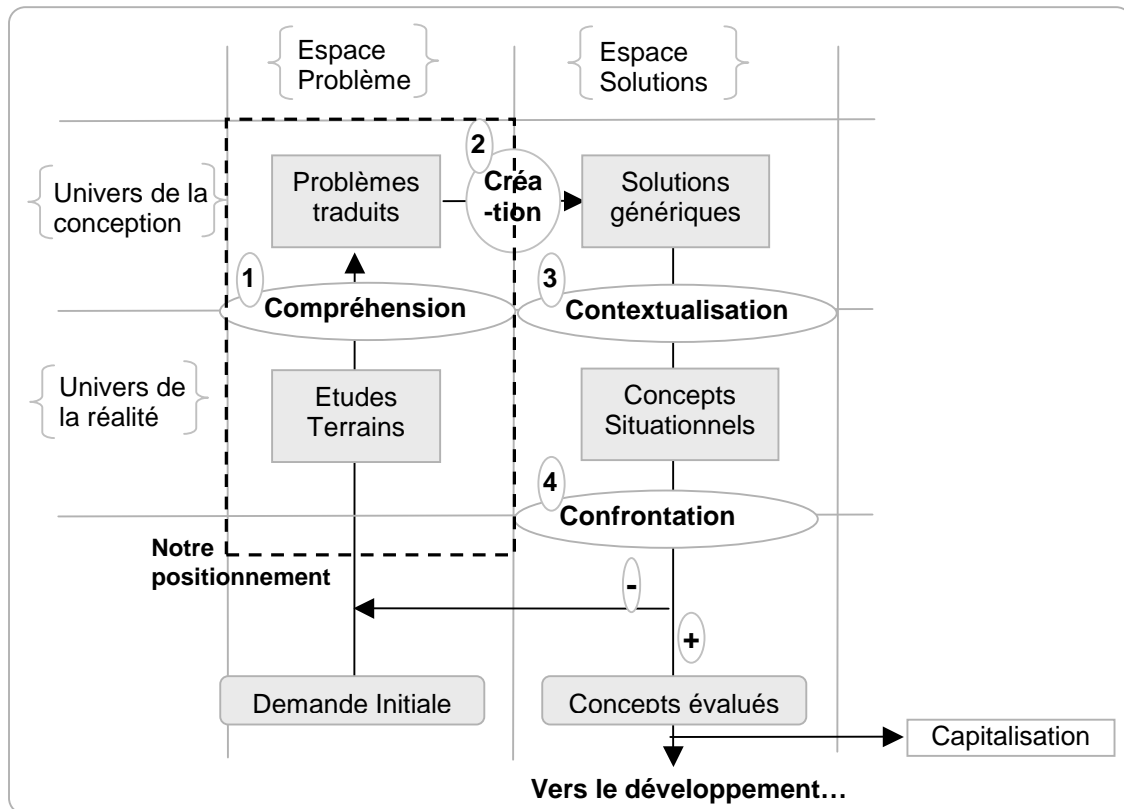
Espace Problème

Espace Solutions

Univers de la conception

Problèmes traduits

2

Créa -tion

Solutions génériques

1

Compréhension

3

Contextualisation

Univers de la réalité

Etudes Terrains

Concepts Situationnels

4

Confrontation

Notre positionnement

-

+

Demande Initiale

Concepts évalués

Capitalisation

Vers le développement…